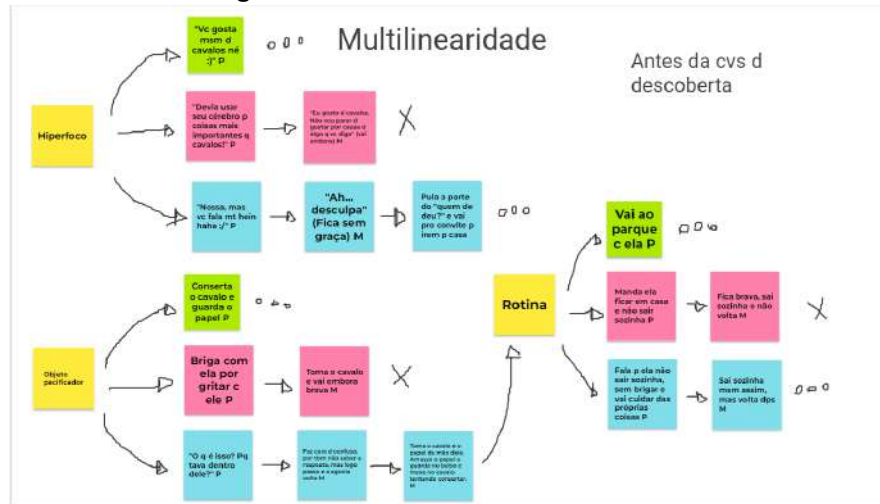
Multilinearidade

Antes da cvs d descoberta

Hiperfoco

"Vc gosta msm d cavalos né :)" P

"Devia usar seu cérebro p coisas mais importantes q cavalos!" P

"Eu gosto d cavalos. Não vou parar d gostar por causa d algo q vc diga" (vai embora) M

"Nossa, mas vc fala mt hein haha :/" P

"Ah... desculpa" (Fica sem graça) M

Pula a parte do "quem de deu?" e vai pro convite p irem p casa

Objeto pacificador

Conserta o cavalo e guarda o papel P

Briga com ela por gritar c ele P

Toma o cavalo e vai embora brava M

"O q é isso? Pq tava dentro dele?" P

Fica com d confusa, por tom não saber a resposta, mas logo passa e o aperta volta M

Toma o cavalo e o papel da mão dele. Amassa o papel e guarda no bolso e insere no cavalo tentando consertar. M

Rotina

Vai ao parque c ela P

Manda ela ficar em casa e não sair sozinha P

Fica brava, sai sozinha e não volta M

Fala p ela não sair sozinha, sem brigar e vai cuidar das próprias coisas P

Sai sozinha msm assim, mas volta dps M